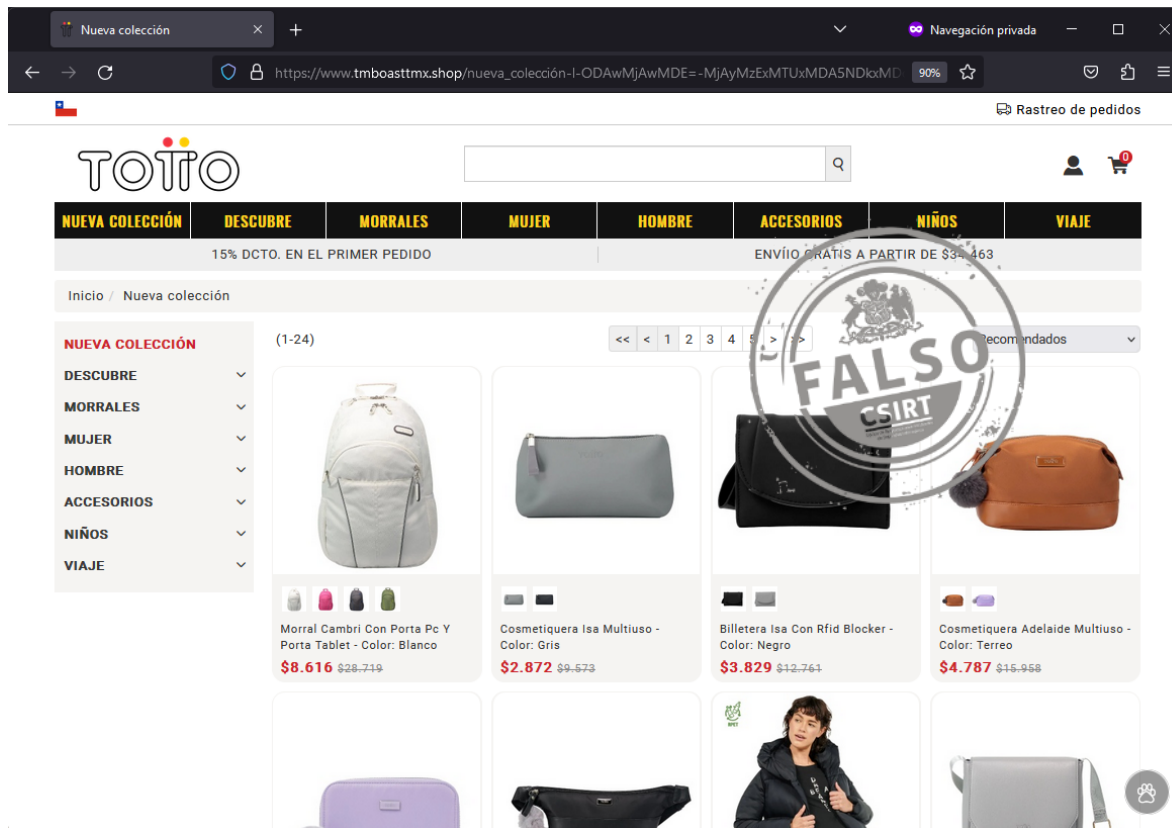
Nueva colección

Navegación privada

https://www.tmboasttmx.shop/nueva_colección-I-ODAwMjAwMDE=-MjAyMzExMTUxMDA5NDkxMD

90%

Rastreo de pedidos

TOTTO

0

NUEVA COLECCIÓN | DESCUBRE | MORRALES | MUJER | HOMBRE | ACCESORIOS | NIÑOS | VIAJE

15% DCTO. EN EL PRIMER PEDIDO

ENVÍO GRATIS A PARTIR DE $34.463

Inicio / Nueva colección

NUEVA COLECCIÓN
DESCUBRE
MORRALES
MUJER
HOMBRE
ACCESORIOS
NIÑOS
VIAJE

(1-24)

<< < 1 2 3 4 5 > >>

Recomendados

FALSO
CSIRT

Morral Cambri Con Porta Pc Y Porta Tablet - Color: Blanco
$8.616 $28.719

Cosmetiquera Isa Multiuso - Color: Gris
$2.872 $9.573

Billetera Isa Con Rfid Blocker - Color: Negro
$3.829 $12.761

Cosmetiquera Adelaide Multiuso - Color: Terreo
$4.787 $15.958